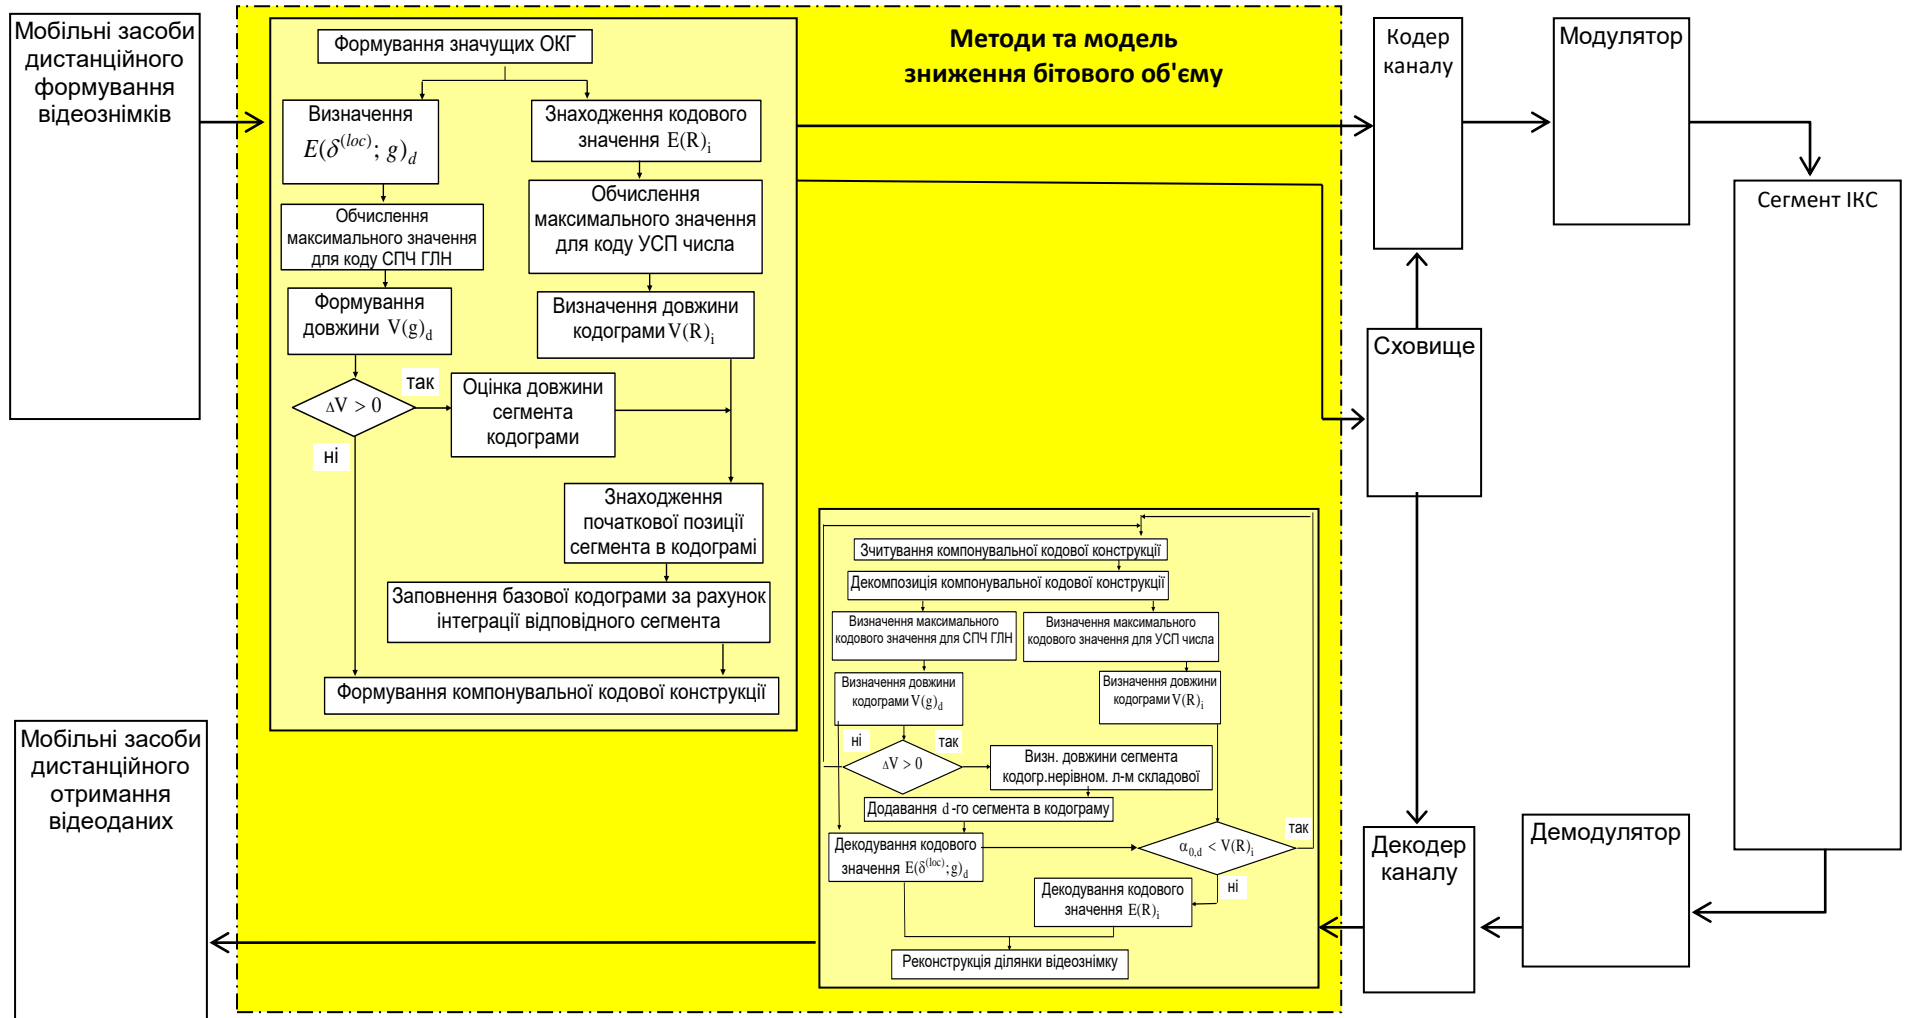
Мобільні засоби дистанційного формування відеознімків

Методи та модель зниження бітового об'єму

Формування значущих ОКГ

Визначення $E(\delta^{(loc)}; g)_d$

Знаходження кодового значення $E(R)_i$

Обчислення максимального значення для коду СПЧ ГЛН

Обчислення максимального значення для коду УСП числа

Формування довжини $V(g)_d$

Визначення довжини кодограми $V(R)_i$

$\Delta V > 0$

так

ні

Оцінка довжини сегмента кодограми

Знаходження початкової позиції сегмента в кодограмі

Заповнення базової кодограми за рахунок інтеграції відповідного сегмента

Формування компонувальної кодової конструкції

Кодер каналу

Модулятор

Сегмент ІКС

Сховище

Декодер каналу

Демодулятор

Мобільні засоби дистанційного отримання відеоданих

Зчитування компонувальної кодової конструкції

Декомпозиція компонувальної кодової конструкції

Визначення максимального кодового значення для СПЧ ГЛН

Визначення максимального кодового значення для УСП числа

Визначення довжини кодограми $V(g)_d$

Визначення довжини кодограми $V(R)_i$

ні

так

$\Delta V > 0$

Визн. довжини сегмента кодогр.нерівном. л-м складової

Додавання d -го сегмента в кодограму

Декодування кодового значення $E(\delta^{(loc)};g)_d$

$\alpha_{0,d} < V(R)_i$

так

ні

Декодування кодового значення $E(R)_i$

Реконструкція ділянки відеознімку